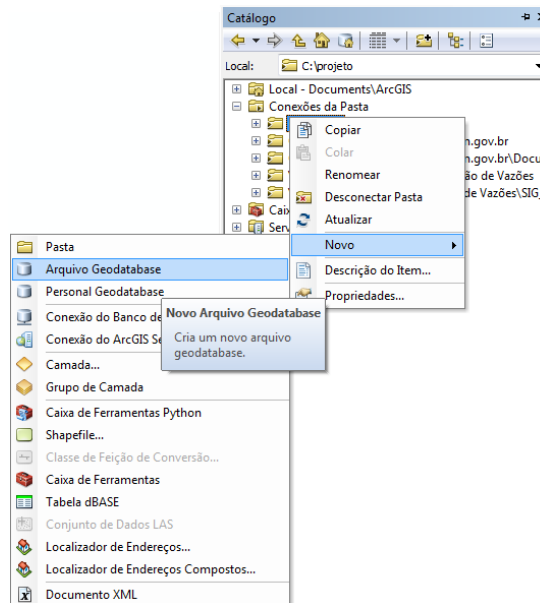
Catálogo

Local: C:\projeto

Local - Documents\ArcGIS
Conexões da Pasta
n.gov.br
n.gov.br\Docu
ão de Vazões
de Vazões\SIG
Caix
Serv

Copiar
Colar
Renomear
Desconectar Pasta
Atualizar
Novo
Descrição do Item...
Propriedades...

Pasta
Arquivo Geodatabase
Personal Geodatabase
Conexão do Banco de
Conexão do ArcGIS Se
Camada...
Grupo de Camada
Caixa de Ferramentas Python
Shapefile...
Classe de Feição de Conversão...
Caixa de Ferramentas
Tabela dBASE
Conjunto de Dados LAS
Localizador de Endereços...
Localizador de Endereços Compostos...
Documento XML

Novo Arquivo Geodatabase
Cria um novo arquivo geodatabase.